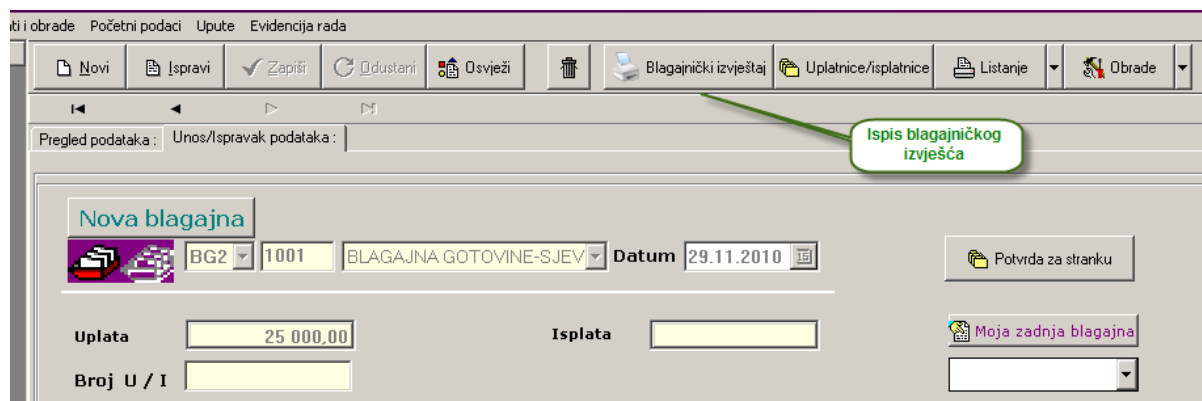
ti i obrade Početni podaci Upute Evidencija rada

Novi Ispravi Zapiši Odustani Osvježi Blagajnički izvještaj Uplatnice/isplatnice Listanje Obrade

Pregled podataka : Unos/Ispravak podataka :

Ispis blagajničkog izvješća

Nova blagajna

BG2 1001 BLAGAJNA GOTOVINE-SJEV Datum 29.11.2010

Potvrda za stranku

Uplata 25 000,00

Isplata

Moja zadnja blagajna

Broj U / I